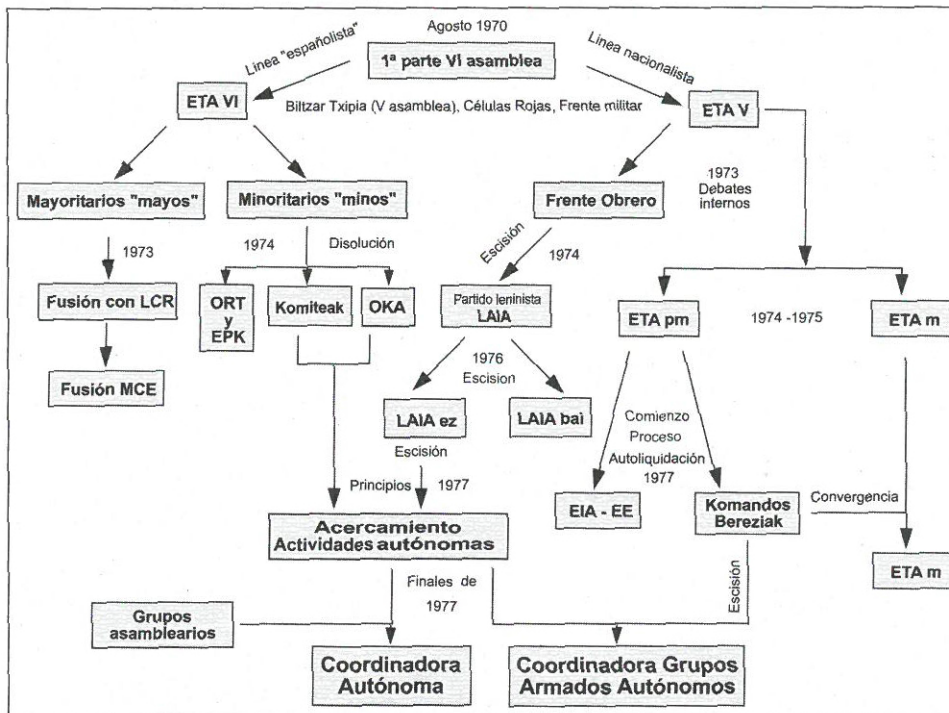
Agosto 1970

1ª parte VI asamblea

Linea "españolista"

Linea nacionalista

ETA VI

Biltzar Txipia (V asamblea), Células Rojas, Frente militar

ETA V

Mayoritarios "mayos"

Minoritarios "minos"

Frente Obrero

1973 Debates internos

1973

1974

Disolución

Escisión

1974

Fusión con LCR

ORT y EPK

Komiteak

OKA

Partido leninista LAIA

ETA pm

1974 -1975

ETA m

Fusión MCE

1976 Escision

LAIA ez

LAIA bai

Comienzo Proceso Autoliquidación 1977

Escisión

Principios 1977

EIA - EE

Komandos Bereziak

Convergencia

Acercamiento Actividades autónomas

ETA m

Finales de 1977

Escisión

Grupos asamblearios

Coordinadora Autónoma

Coordinadora Grupos Armados Autónomos